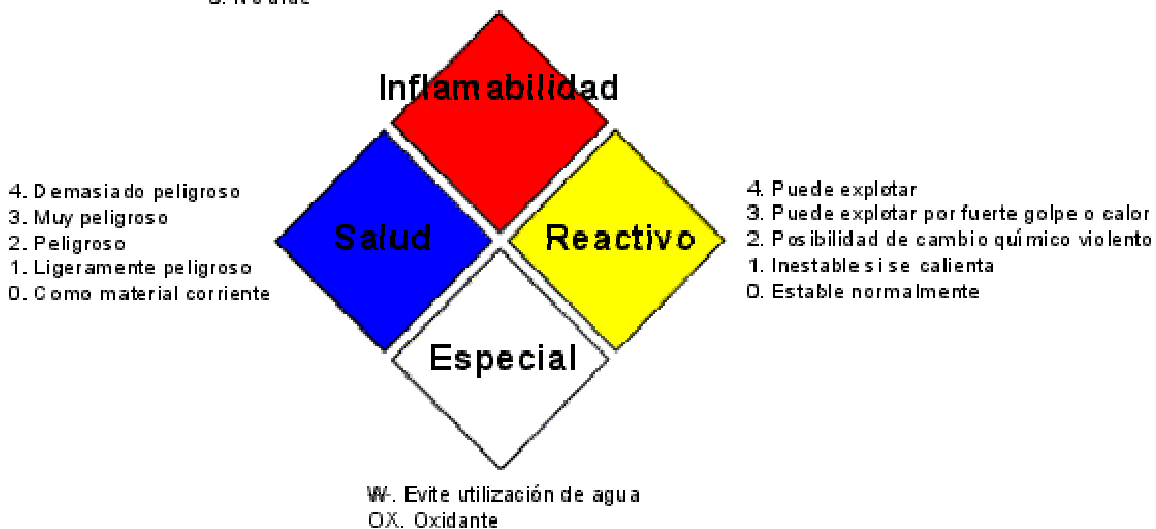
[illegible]

Inflamabilidad

4. Demasiado peligroso
3. Muy peligroso
2. Peligroso
1. Ligeramente peligroso
0. Como material corriente

Salud

Reactivo

4. Puede explotar
3. Puede explotar por fuerte golpe o calor
2. Posibilidad de cambio químico violento
1. Inestable si se calienta
0. Estable normalmente

Especial

W-. Evite utilización de agua
OX. Oxidante